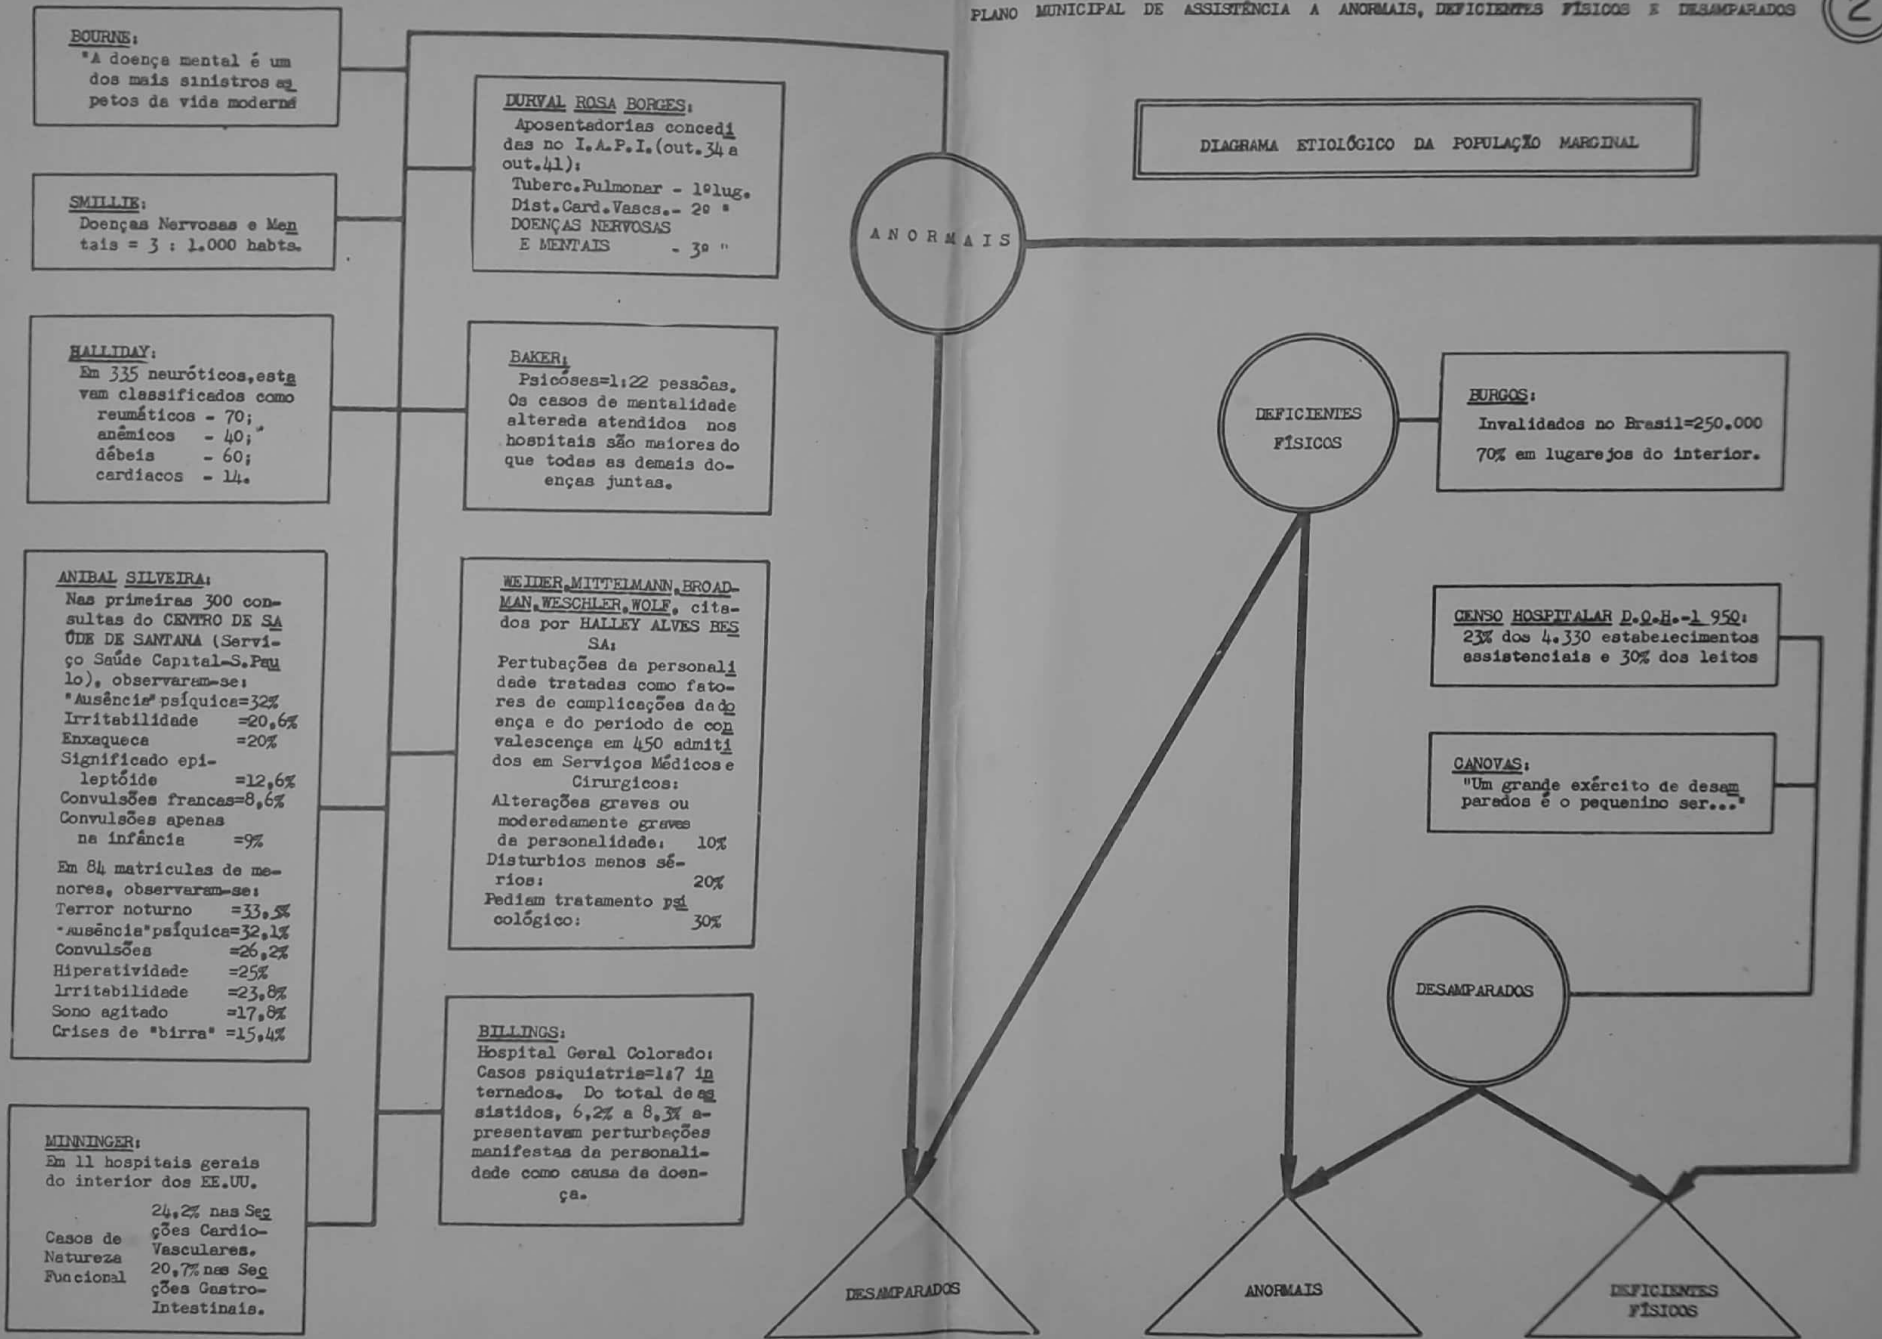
PLANO MUNICIPAL DE ASSISTÊNCIA A ANORMAIS, DEFICIENTES FÍSICOS E DESAMPARADOS

2

DIAGRAMA ETIOLÓGICO DA POPULAÇÃO MARGINAL

BOURNE:
"A doença mental é um dos mais sinistros aspetos da vida moderna

SMILLIE:
Doenças Nervosas e Mentais = 3 : 1.000 habts.

HALLIDAY:
Em 335 neuróticos, estavam classificados como
reumáticos - 70;
anêmicos - 40;
débeis - 60;
cardíacos - 14.

ANIBAL SILVEIRA:
Nas primeiras 300 consultas do CENTRO DE SAÚDE DE SANTANA (Serviço Saúde Capital-S.Paulo), observaram-se:
"Ausência" psíquica=32%
Irritabilidade =20,6%
Enxaqueca =20%
Significado epileptóide =12,6%
Convulsões francas=8,6%
Convulsões apenas na infância =9%
Em 84 matrículas de menores, observaram-se:
Terror noturno =33,5%
"Ausência" psíquica=32,1%
Convulsões =26,2%
Hiperatividade =25%
Irritabilidade =23,8%
Sono agitado =17,8%
Crises de "birra" =15,4%

MINNINGER:
Em 11 hospitais gerais do interior dos EE.UU.
Casos de Natureza Funcional
24,2% nas Secções Cardio-Vasculares.
20,7% nas Secções Gastro-Intestinais.

DURVAL ROSA BORGES:
Aposentadorias concedidas no I.A.P.I.(out.34 a out.41):
Tuberc.Pulmonar - 1ºlug.
Dist.Card.Vascs.- 2º "
DOENÇAS NERVOSAS E MENTAIS - 3º "

BAKER:
Psicóses=1:22 pessôas. Os casos de mentalidade alterada atendidos nos hospitais são maiores do que todas as demais doenças juntas.

WEIDER,MITTELMANN,BROADMAN,WESCHLER,WOLF, citados por HALLEY ALVES BESSA:
Pertubações da personalidade tratadas como fatores de complicações da doença e do periodo de convalescença em 450 admitidos em Serviços Médicos e Cirurgicos:
Alterações graves ou moderadamente graves de personalidade: 10%
Disturbios menos sérios: 20%
Pediam tratamento psicológico: 30%

BILLINGS:
Hospital Geral Colorado:
Casos psiquiatria=1:7 internados. Do total de assistidos, 6,2% a 8,3% apresentavam perturbeções manifestas da personalidade como causa da doença.

ANORMAIS

DEFICIENTES FÍSICOS

BURGOS:
Invalidados no Brasil=250.000
70% em lugarejos do interior.

CENSO HOSPITALAR D.O.H.-1 950:
23% dos 4.330 estabelecimentos assistenciais e 30% dos leitos

CANOVAS:
"Um grande exército de desamparados é o pequenino ser..."

DESAMPARADOS

DESAMPARADOS

ANORMAIS

DEFICIENTES FÍSICOS